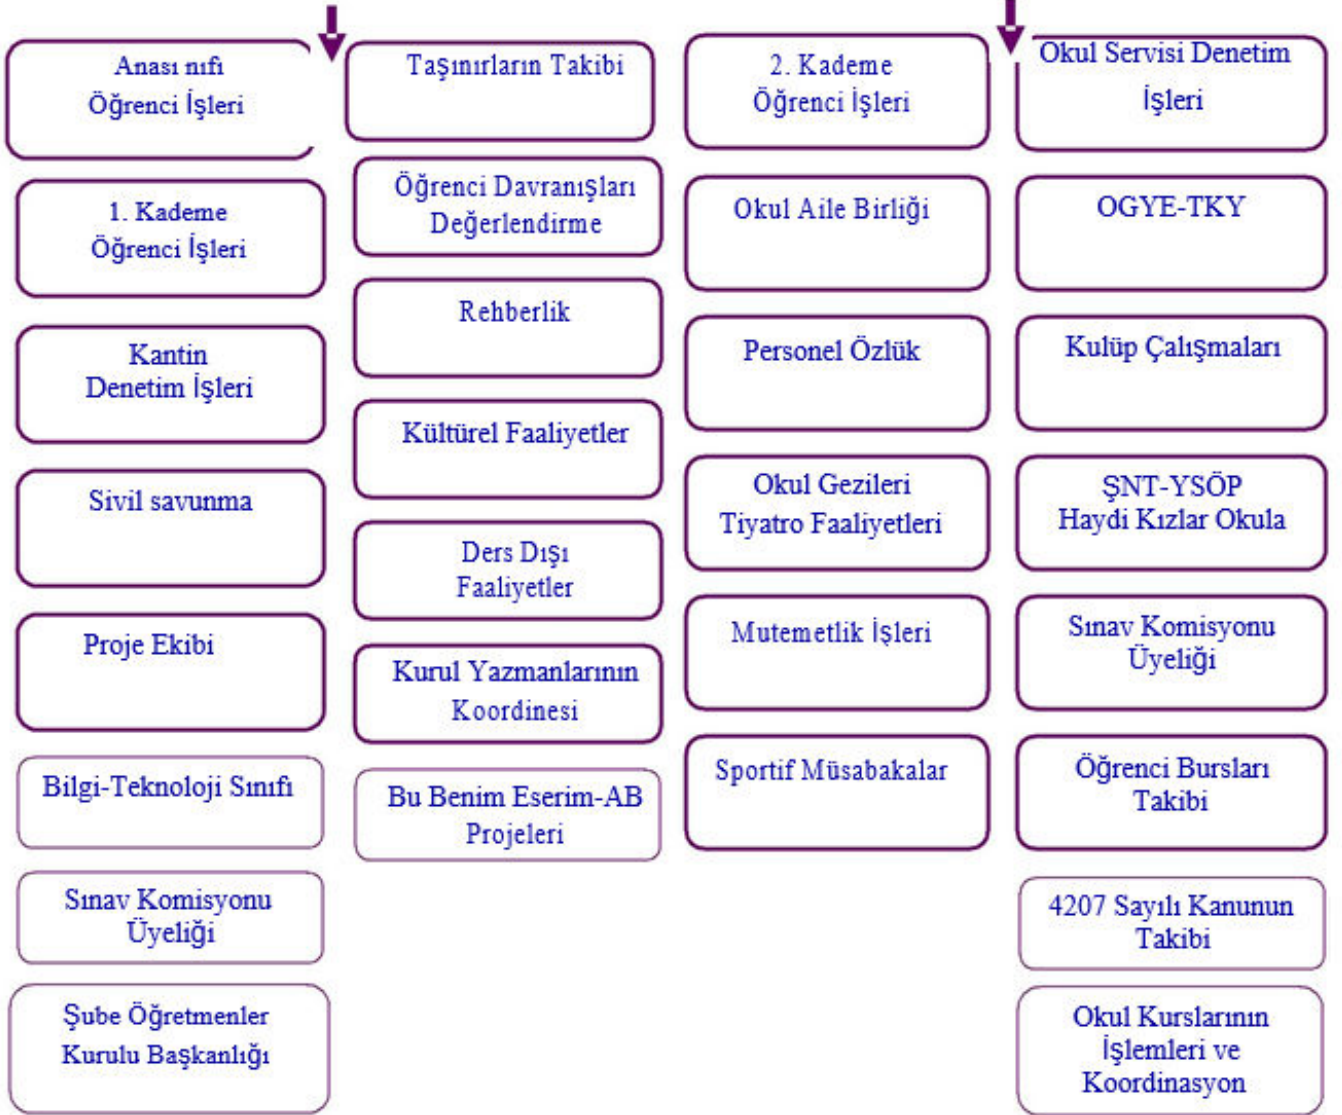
Anası nıfı
Öğrenci İşleri

1. Kademe
Öğrenci İşleri

Kantin
Denetim İşleri

Sivil savunma

Proje Ekibi

Bilgi-Teknoloji Sınıfı

Sınav Komisyonu
Üyeliği

Şube Öğretmenler
Kurulu Başkanlığı

Taşınırların Takibi

Öğrenci Davranışları
Değerlendirme

Rehberlik

Kültürel Faaliyetler

Ders Dışı
Faaliyetler

Kurul Yazmanlarının
Koordinesi

Bu Benim Eserim-AB
Projeleri

2. Kademe
Öğrenci İşleri

Okul Aile Birliği

Personel Özlük

Okul Gezileri
Tiyatro Faaliyetleri

Mutemetlik İşleri

Sportif Müsabakalar

Okul Servisi Denetim
İşleri

OGYE-TKY

Kulüp Çalışmaları

ŞNT-YSÖP
Haydi Kızlar Okula

Sınav Komisyonu
Üyeliği

Öğrenci Bursları
Takibi

4207 Sayılı Kanunun
Takibi

Okul Kurslarının
İşlemleri ve
Koordinasyon